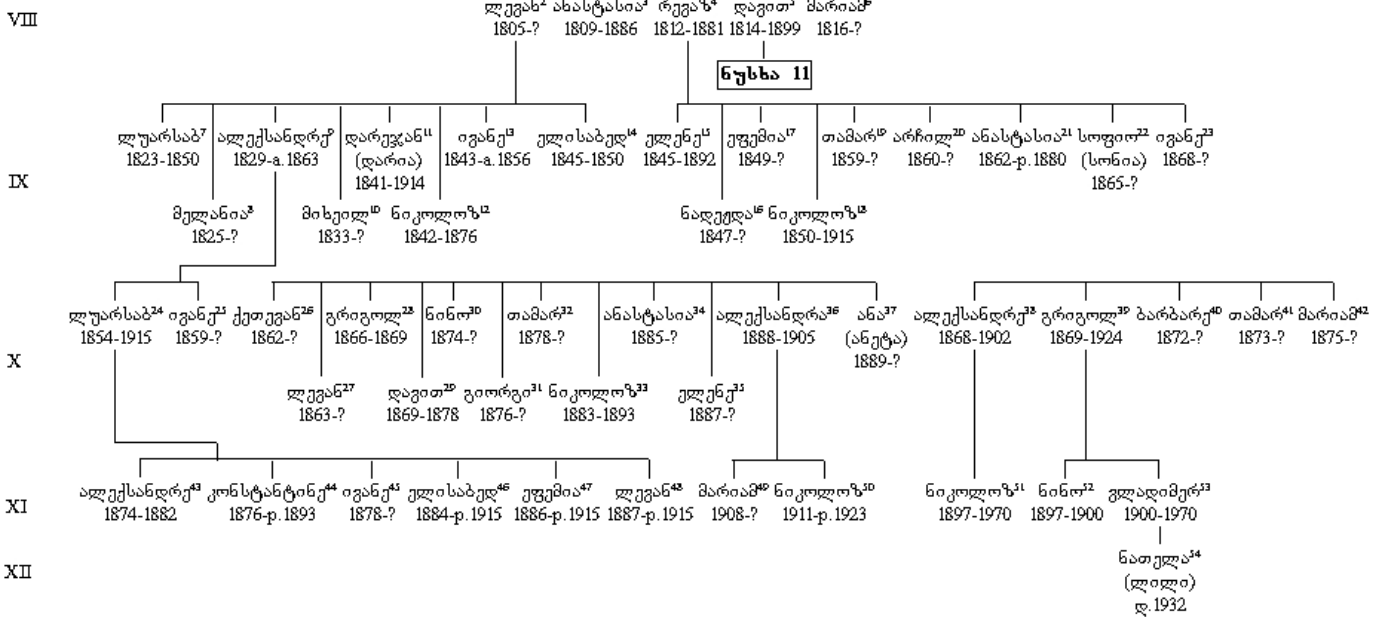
VIII

ლევან² 1805-?
ანასტასია³ 1809-1886
რევაზ⁴ 1812-1881
დავით⁵ 1814-1899
მარიამ⁶ 1816-?

ნუსხა 11

IX

ლუარსაბ⁷ 1823-1850
ალექსანდრე⁹ 1829-a.1863
დარეჯან¹¹ (დარია) 1841-1914
ივანე¹³ 1843-a.1856
ელისაბედ¹⁴ 1845-1850
ელენე¹⁵ 1845-1892
ეფემია¹⁷ 1849-?
თამარ¹⁹ 1859-?
არჩილ²⁰ 1860-?
ანასტასია²¹ 1862-p.1880
სოფიო²² (სონია) 1865-?
ივანე²³ 1868-?

მელანია⁸ 1825-?
მიხეილ¹⁰ 1833-?
ნიკოლოზ¹² 1842-1876
ნადეჟდა¹⁶ 1847-?
ნიკოლოზ¹⁸ 1850-1915

X

ლუარსაბ²⁴ 1854-1915
ივანე²⁵ 1859-?
ქეთევან²⁶ 1862-?
გრიგოლ²⁸ 1866-1869
ნინო³⁰ 1874-?
თამარ³² 1878-?
ანასტასია³⁴ 1885-?
ალექსანდრა³⁶ 1888-1905
ანა³⁷ (ანეტა) 1889-?
ალექსანდრე³⁸ 1868-1902
გრიგოლ³⁹ 1869-1924
ბარბარე⁴⁰ 1872-?
თამარ⁴¹ 1873-?
მარიამ⁴² 1875-?

ლევან²⁷ 1863-?
დავით²⁹ 1869-1878
გიორგი³¹ 1876-?
ნიკოლოზ³³ 1883-1893
ელენე³⁵ 1887-?

XI

ალექსანდრე⁴³ 1874-1882
კონსტანტინე⁴⁴ 1876-p.1893
ივანე⁴⁵ 1878-?
ელისაბედ⁴⁶ 1884-p.1915
ეფემია⁴⁷ 1886-p.1915
ლევან⁴⁸ 1887-p.1915
მარიამ⁴⁹ 1908-?
ნიკოლოზ⁵⁰ 1911-p.1923
ნიკოლოზ⁵¹ 1897-1970
ნინო⁵² 1897-1900
ვლადიმერ⁵³ 1900-1970

XII

ნათელა⁵⁴ (ლილი) დ.1932